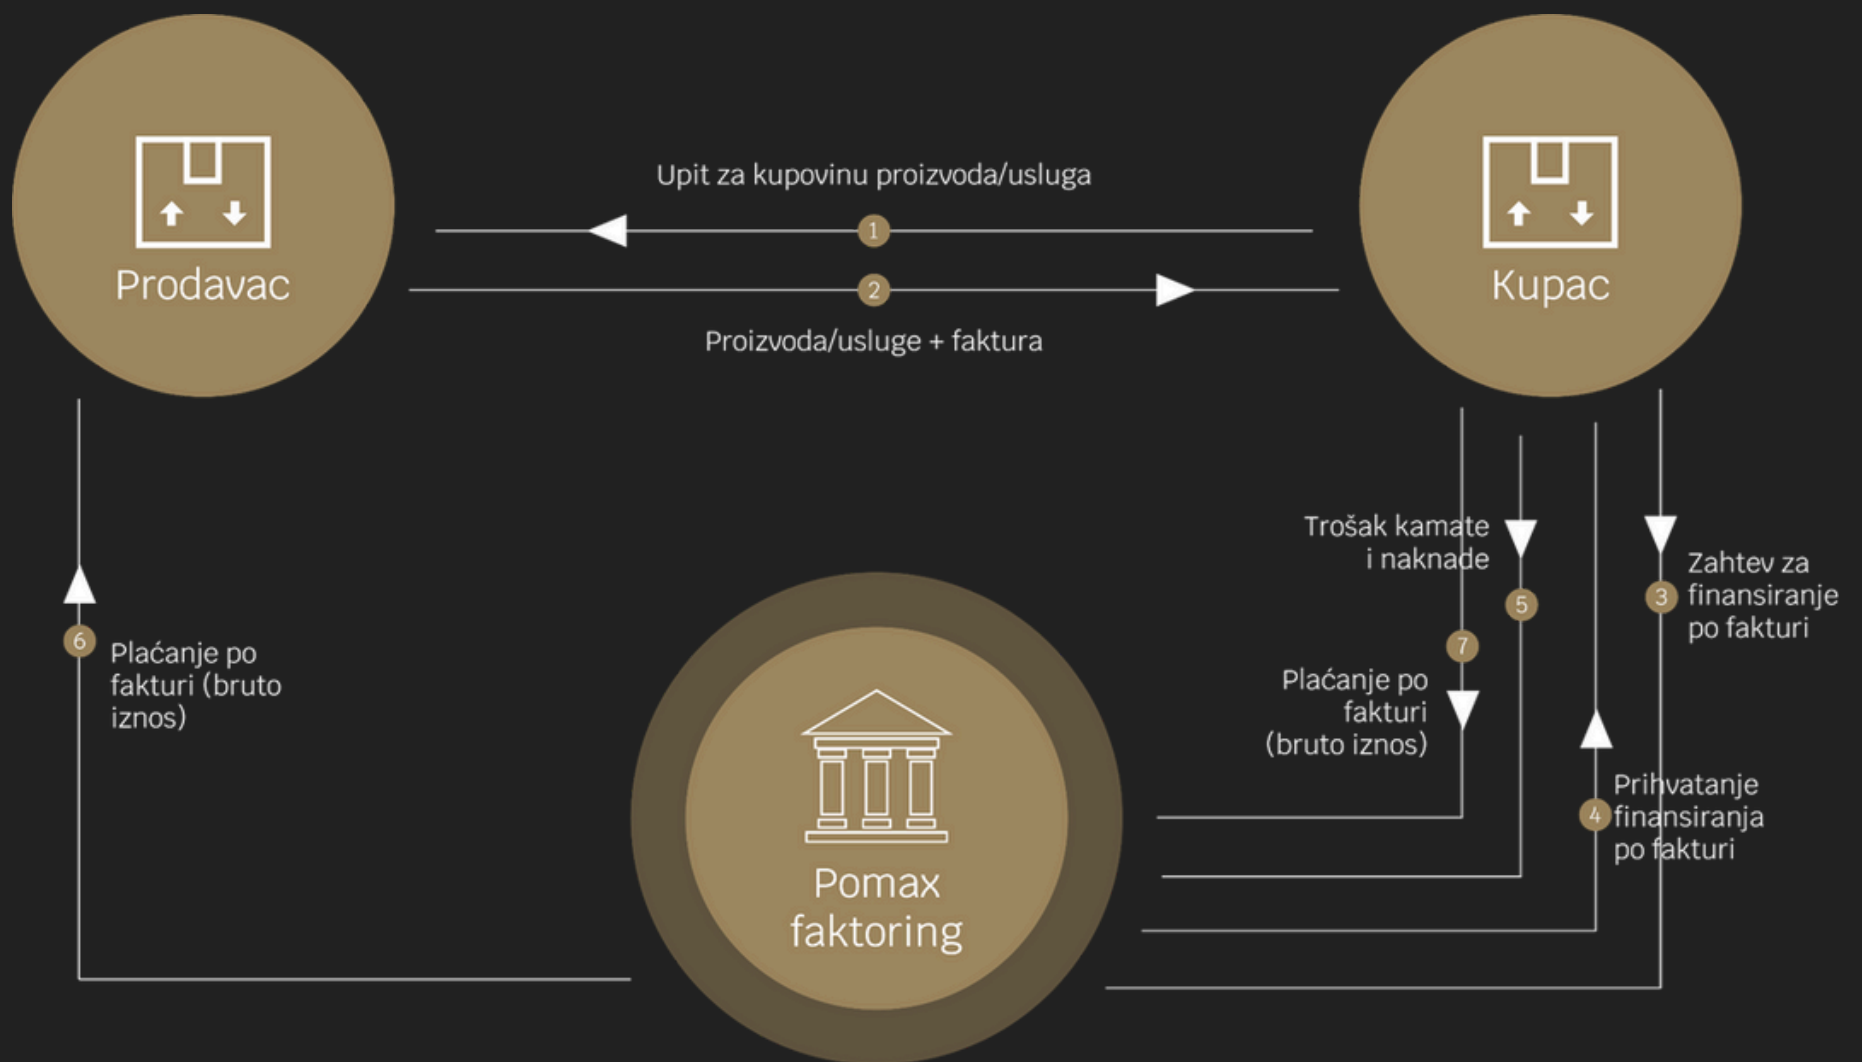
Prodavac

Upit za kupovinu proizvoda/usluga

1

2

Proizvoda/usluge + faktura

Kupac

Trošak kamate i naknade

5

Zahtev za finansiranje po fakturi

3

7

Plaćanje po fakturi (bruto iznos)

Prihvatanje finansiranja po fakturi

4

6

Plaćanje po fakturi (bruto iznos)

Pomax faktoring